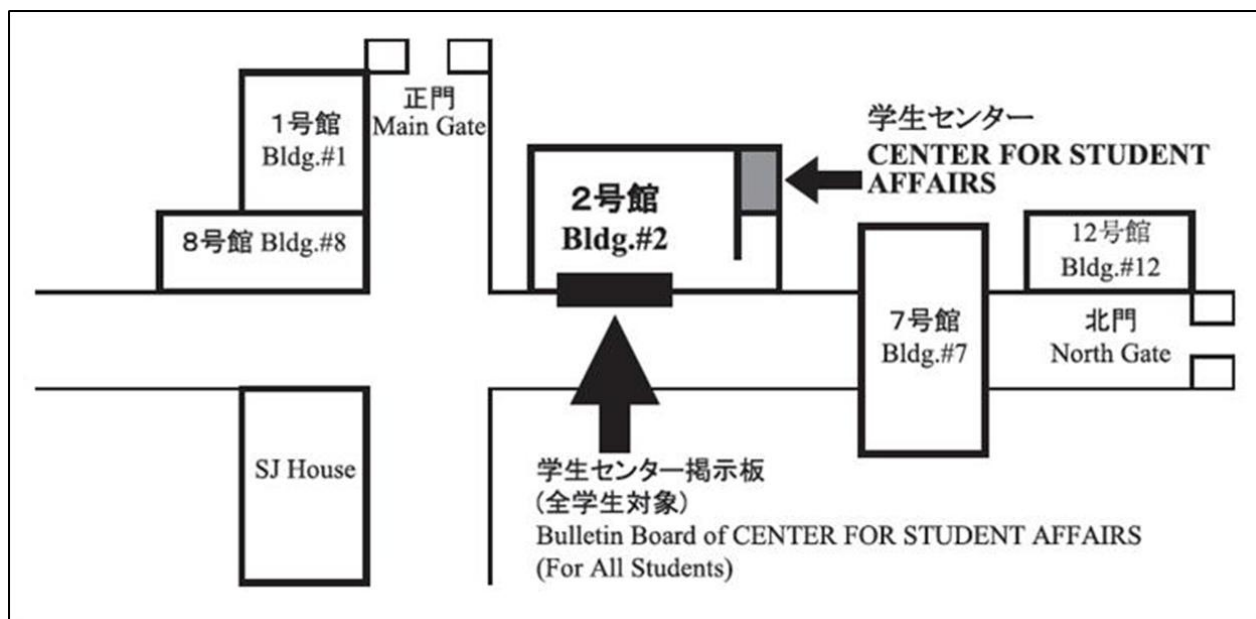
1号館
Bldg.#1

正門
Main Gate

学生センター
CENTER FOR STUDENT AFFAIRS

2号館
Bldg.#2

8号館 Bldg.#8

12号館
Bldg.#12

7号館
Bldg.#7

北門
North Gate

SJ House

学生センター掲示板
(全学生対象)
Bulletin Board of CENTER FOR STUDENT AFFAIRS
(For All Students)